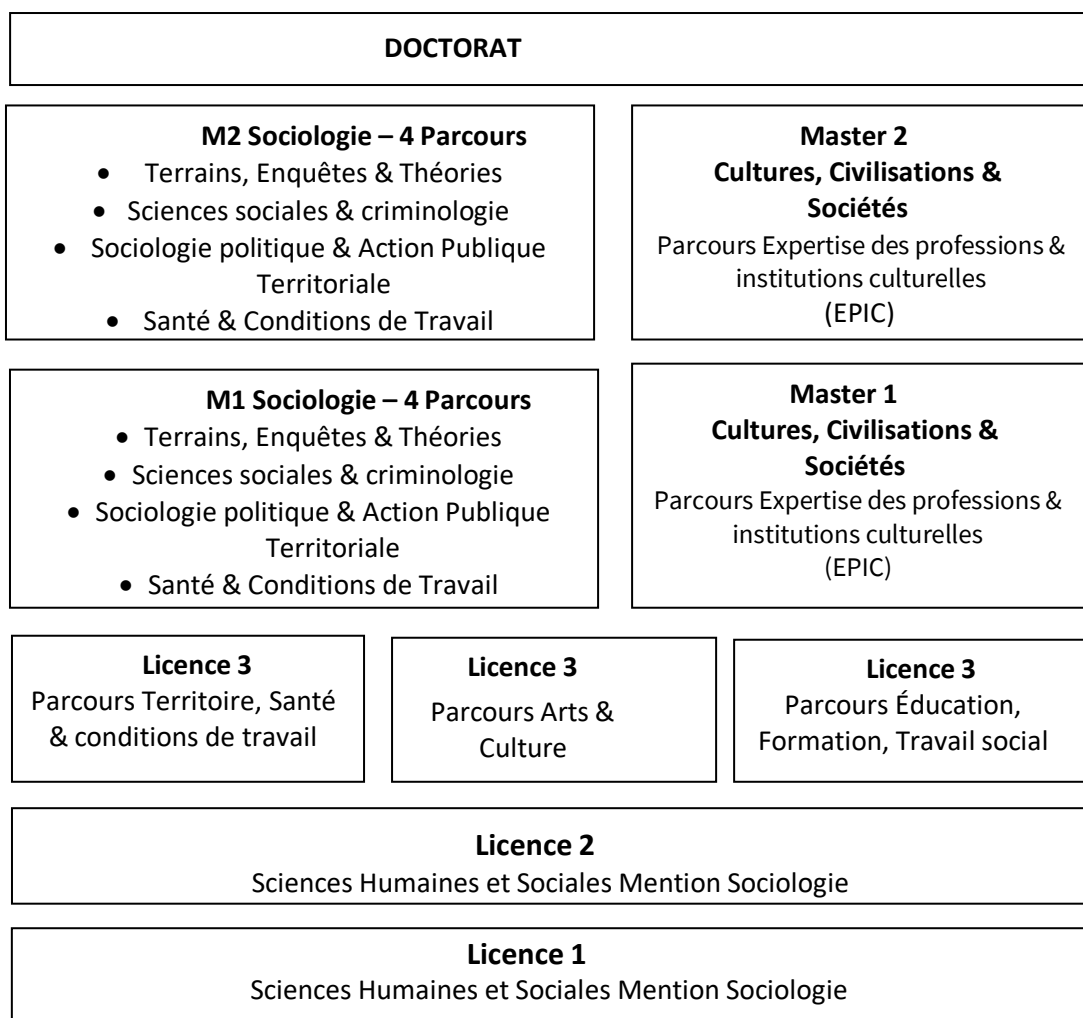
DOCTORAT

M2 Sociologie – 4 Parcours
- Terrains, Enquêtes & Théories
- Sciences sociales & criminologie
- Sociologie politique & Action Publique Territoriale
- Santé & Conditions de Travail

Master 2
Cultures, Civilisations & Sociétés
Parcours Expertise des professions & institutions culturelles
(EPIC)

M1 Sociologie – 4 Parcours
- Terrains, Enquêtes & Théories
- Sciences sociales & criminologie
- Sociologie politique & Action Publique Territoriale
- Santé & Conditions de Travail

Master 1
Cultures, Civilisations & Sociétés
Parcours Expertise des professions & institutions culturelles
(EPIC)

Licence 3
Parcours Territoire, Santé & conditions de travail

Licence 3
Parcours Arts & Culture

Licence 3
Parcours Éducation, Formation, Travail social

Licence 2
Sciences Humaines et Sociales Mention Sociologie

Licence 1
Sciences Humaines et Sociales Mention Sociologie